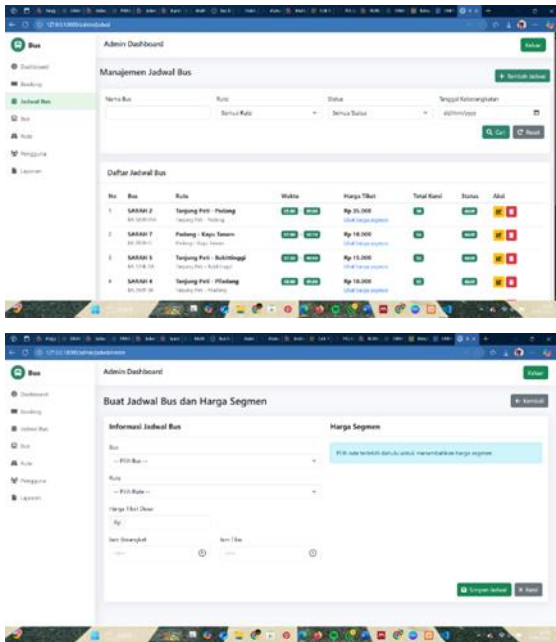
Bus

Dashboard
Booking
Jadwal Bus
Bus
Rute
Pengguna
Laporan

Admin Dashboard

Keluar

Manajemen Jadwal Bus

+ Tambah Jadwal

Nama Bus

Rute

Semua Rute

Status

Semua Status

Tanggal Keberangkatan

dd/mm/yyyy

Q Cari

C Reset

Daftar Jadwal Bus

| No | Bus | Rute | Waktu | Harga Tiket | Total Kursi | Status | Aksi |
|---|---|---|---|---|---|---|---|
| 1 | SARAH 2 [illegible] | Tanjung Pati - Padang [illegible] | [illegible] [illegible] | Rp 35.000 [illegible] | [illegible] | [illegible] | |
| 2 | SARAH 7 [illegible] | Padang - Kayu Tanam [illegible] | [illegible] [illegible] | Rp 18.000 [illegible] | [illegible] | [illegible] | |
| 3 | SARAH 5 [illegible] | Tanjung Pati - Bukittinggi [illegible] | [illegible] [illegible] | Rp 15.000 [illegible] | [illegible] | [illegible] | |
| 4 | SARAH 4 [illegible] | Tanjung Pati - Padang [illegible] | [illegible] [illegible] | Rp 18.000 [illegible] | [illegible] | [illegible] | |

Bus

Dashboard
Booking
Jadwal Bus
Bus
Rute
Pengguna
Laporan

Admin Dashboard

Keluar

Buat Jadwal Bus dan Harga Segmen

Kembali

Informasi Jadwal Bus

Bus

-- Pilih Bus --

Rute

-- Pilih Rute --

Harga Tiket Dasar

Rp

Jam Berangkat

Jam Tiba

Harga Segmen

Pilih rute terlebih dahulu untuk menambahkan harga segmen

Simpan Jadwal

Batal